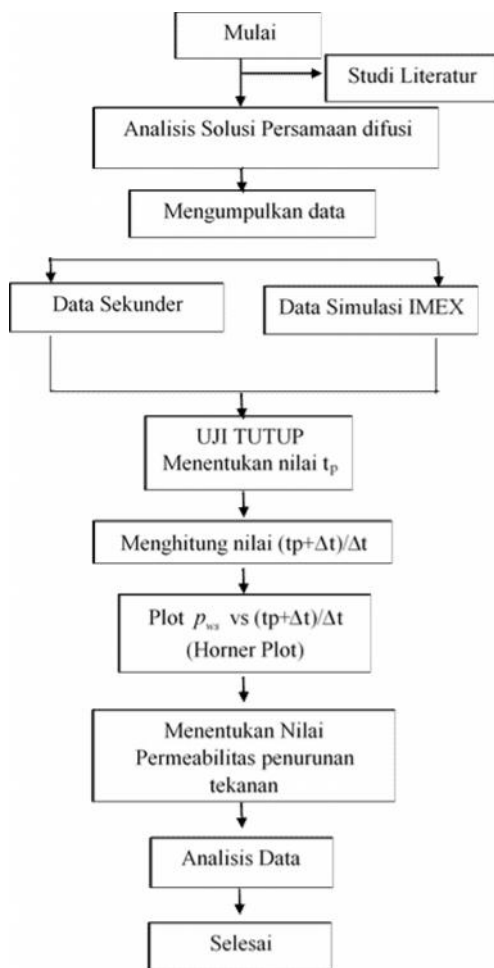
Mulai

Studi Literatur

Analisis Solusi Persamaan difusi

Mengumpulkan data

Data Sekunder

Data Simulasi IMEX

UJI TUTUP
Menentukan nilai $t_p$

Menghitung nilai $(tp+\Delta t)/\Delta t$

Plot $p_{ws}$ vs $(tp+\Delta t)/\Delta t$
(Horner Plot)

Menentukan Nilai Permeabilitas penurunan tekanan

Analisis Data

Selesai